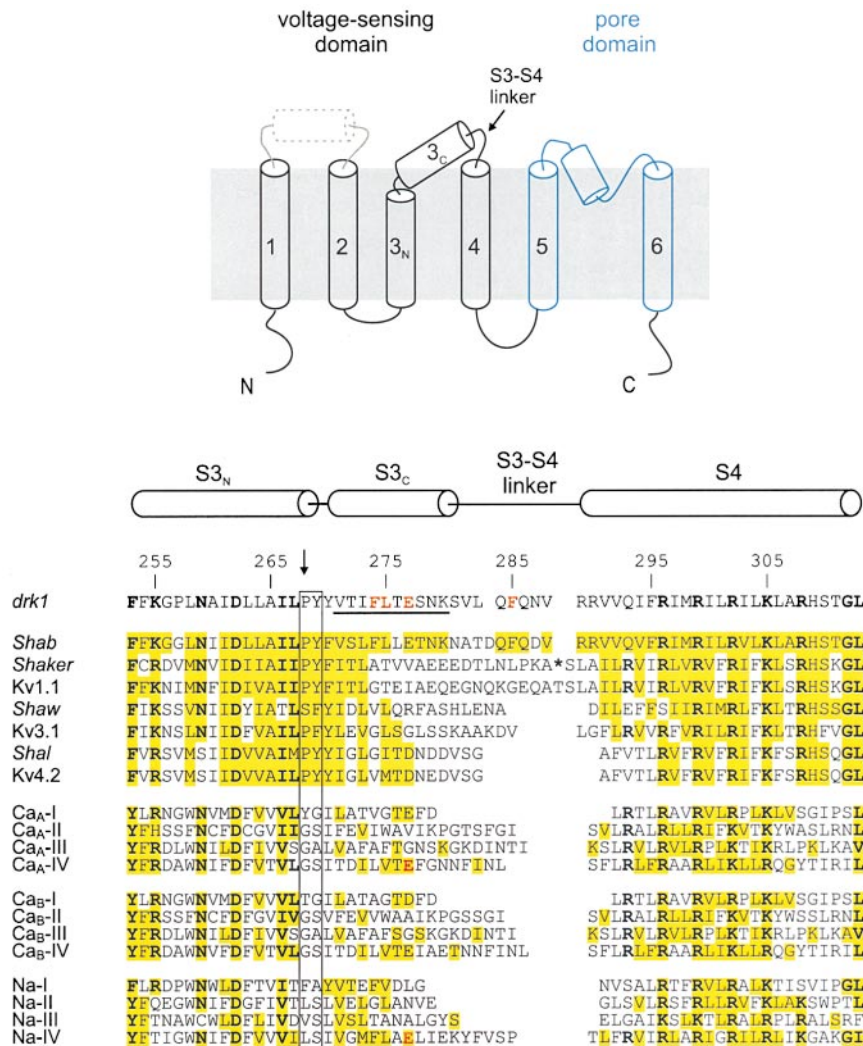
voltage-sensing domain

pore domain

S3-S4 linker

$3_C$

1 2 $3_N$ 4 5 6

N C

$S3_N$ $S3_C$ S3-S4 linker S4

255 265 275 285 295 305

drk1 FFKGPLNAIDLLAILPYYVTIFLTESNKSVL QFQNV RRVVQIFRIMRILRILKLARHSTGL

Shab FFKGGLNIIDLLAILPYFVSLFLLETNKNATDQFQDV RRVVQVFRIMRILRVLKLARHSTGL
Shaker FCRDVMNVIDIIAIIPYFITLATVVAEEEDTLNLPKA*SLAILRVIRLVRVFRIFKLSRHSKGL
Kv1.1 FFKNIMNFIDIVAIIPYFITLGTEIAEQEGNQKGEQATSLAILRVIRLVRVFRIFKLSRHSKGL
Shaw FIKSSVNIIDYIATLSFYIDLVLQRFASHLENA DILEFFSIIRIMRLFKLTRHSSGL
Kv3.1 FIKNSLNIIDFVAILPFYLEVGLSGLSSKAAKDV LGFLRVVRFVRILRIFKLTRHFVGL
Shal FVRSVMSIIDVVAIMPYYIGLGITDNDDVSG AFVTLRVFRVFRIFKFSRHSQGL
Kv4.2 FVRSVMSIIDVVAILPYYIGLVMTDNEDVSG AFVTLRVFRVFRIFKFSRHSQGL

$Ca_A$-I YLRNGWNVMDFVVVLYGILATVGTEFD LRTLRAVRVLRPLKLVSGIPSL
$Ca_A$-II YFHSSFNCFDCGVIIGSIFEVIWAVIKPGTSFGI SVLRALRLLRIFKVTKYWASLRNL
$Ca_A$-III YFRDLWNILDFIVVSGALVAFAFTGNSKGKDINTI KSLRVLRVLRPLKTIKRLPKLKAV
$Ca_A$-IV YFRDAWNIFDFVTVLGSITDILVTEFGNNFINL SFLRLFRAARLIKLLRQGYTIRIL

$Ca_B$-I YLRNGWNVMDFVVVLTGILATAGTDFD LRTLRAVRVLRPLKLVSGIPSL
$Ca_B$-II YFRSSFNCFDFGVIVGSVFEVVWAAIKPGSSGI SVLRALRLLRIFKVTKYWSSLRNL
$Ca_B$-III YFRDLWNILDFIVVSGALVAFAFSGSKGKDINTI KSLRVLRVLRPLKTIKRLPKLKAV
$Ca_B$-IV YFRDAWNVFDFVTVLGSITDILVTEIAETNNFINL SFLRLFRAARLIKLLRQGYTIRIL

Na-I FLRDPWNWLDFTVITFAYVTEFVDLG NVSALRTFRVLRALKTISVIPGL
Na-II YFQEGWNIFDGFIVTLSLVELGLANVE GLSVLRSFRLLRVFKLAKSWPTL
Na-III YFTNAWCWLDFLIVDVSLVSLTANALGYS ELGAIKSLKTLRALRPLRALSRF
Na-IV YFTIGWNIFDFVVVILSIVGMFLAELIEKYFVSP TLFRVIRLARIGRILRLIKGAKGI